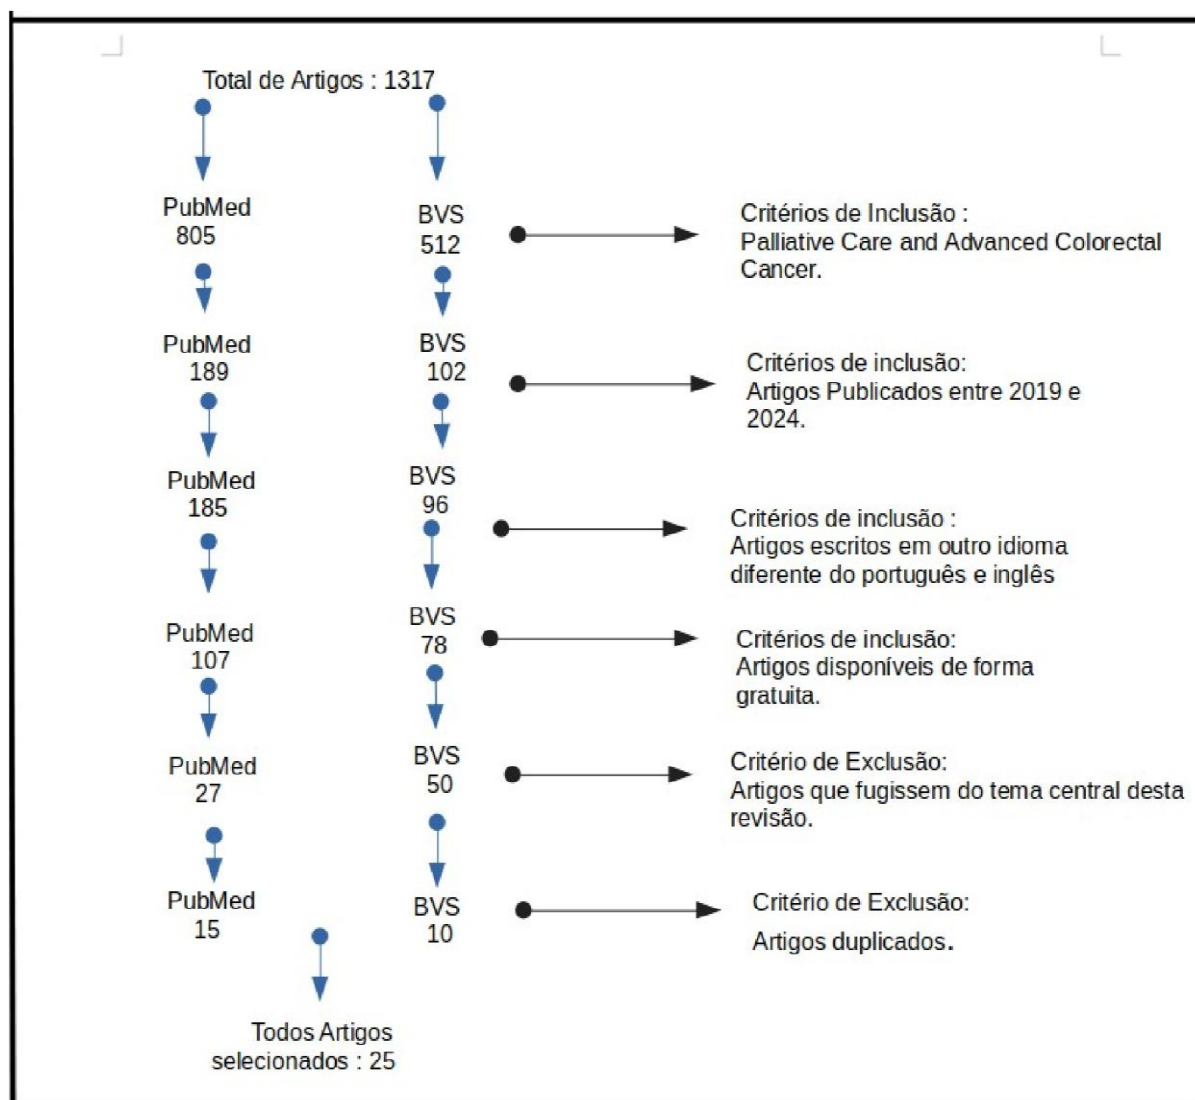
Total de Artigos : 1317

PubMed
805

BVS
512

Critérios de Inclusão :
Palliative Care and Advanced Colorectal Cancer.

PubMed
189

BVS
102

Critérios de inclusão:
Artigos Publicados entre 2019 e 2024.

PubMed
185

BVS
96

Critérios de inclusão :
Artigos escritos em outro idioma diferente do português e inglês

PubMed
107

BVS
78

Critérios de inclusão:
Artigos disponíveis de forma gratuita.

PubMed
27

BVS
50

Critério de Exclusão:
Artigos que fugissem do tema central desta revisão.

PubMed
15

BVS
10

Critério de Exclusão:
Artigos duplicados.

Todos Artigos selecionados : 25